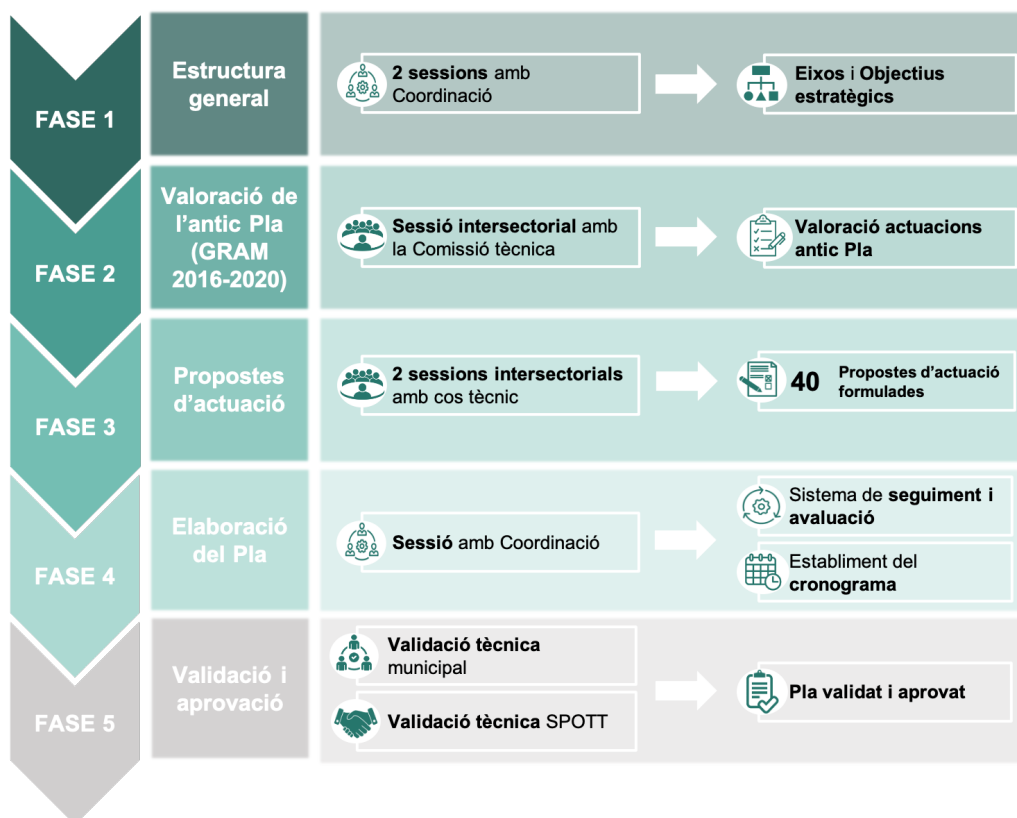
FASE 1

Estructura general

2 sessions amb Coordinació

Eixos i Objectius estratègics

FASE 2

Valoració de l'antic Pla (GRAM 2016-2020)

Sessió intersectorial amb la Comissió tècnica

Valoració actuacions antic Pla

FASE 3

Propostes d'actuació

2 sessions intersectorials amb cos tècnic

40 Propostes d'actuació formulades

FASE 4

Elaboració del Pla

Sessió amb Coordinació

Sistema de seguiment i avaluació

Establiment del cronograma

FASE 5

Validació i aprovació

Validació tècnica municipal

Validació tècnica SPOTT

Pla validat i aprovat